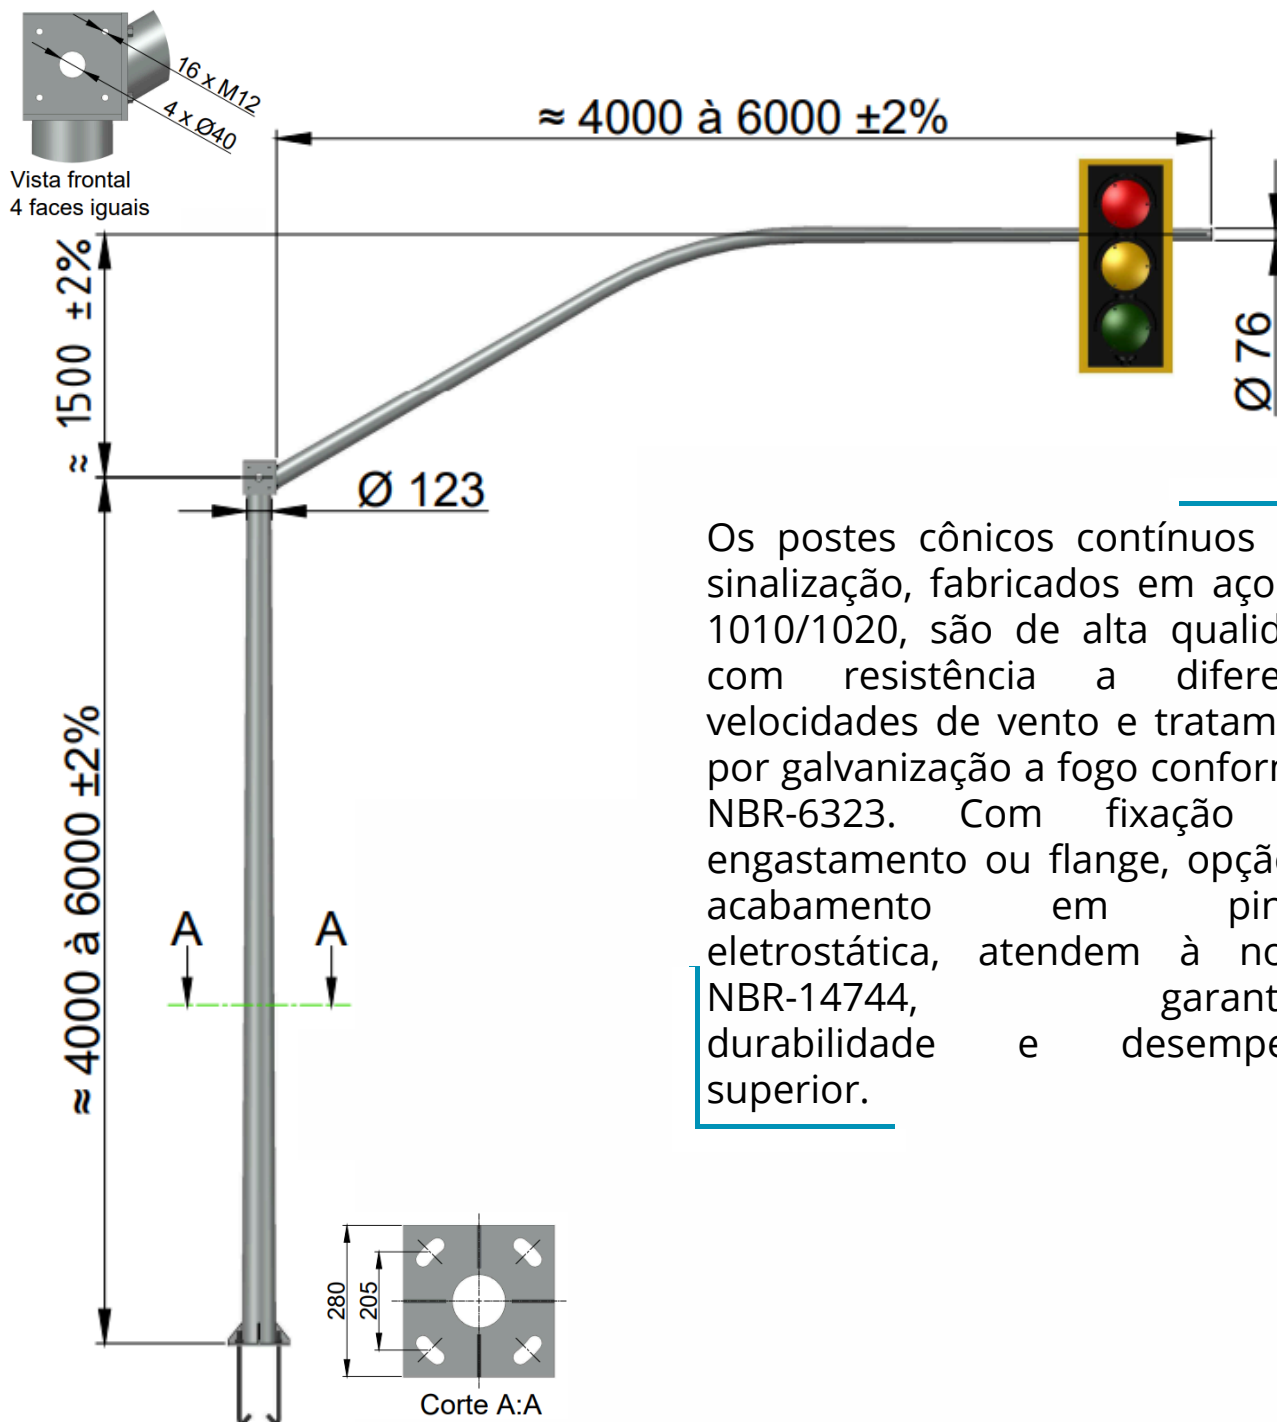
16 x M12
4 x Ø40
Vista frontal
4 faces iguais

≈ 4000 à 6000 ±2%

≈ 1500 ±2%

Ø 123

Ø 76

Os postes cônicos contínuos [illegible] sinalização, fabricados em aço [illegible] 1010/1020, são de alta qualid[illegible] com resistência a difere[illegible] velocidades de vento e tratam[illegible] por galvanização a fogo confor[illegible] NBR-6323. Com fixação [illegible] engastamento ou flange, opçã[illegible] acabamento em pin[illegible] eletrostática, atendem à no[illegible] NBR-14744, garant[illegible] durabilidade e desempe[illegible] superior.

≈ 4000 à 6000 ±2%

A
A

280
205
Corte A:A